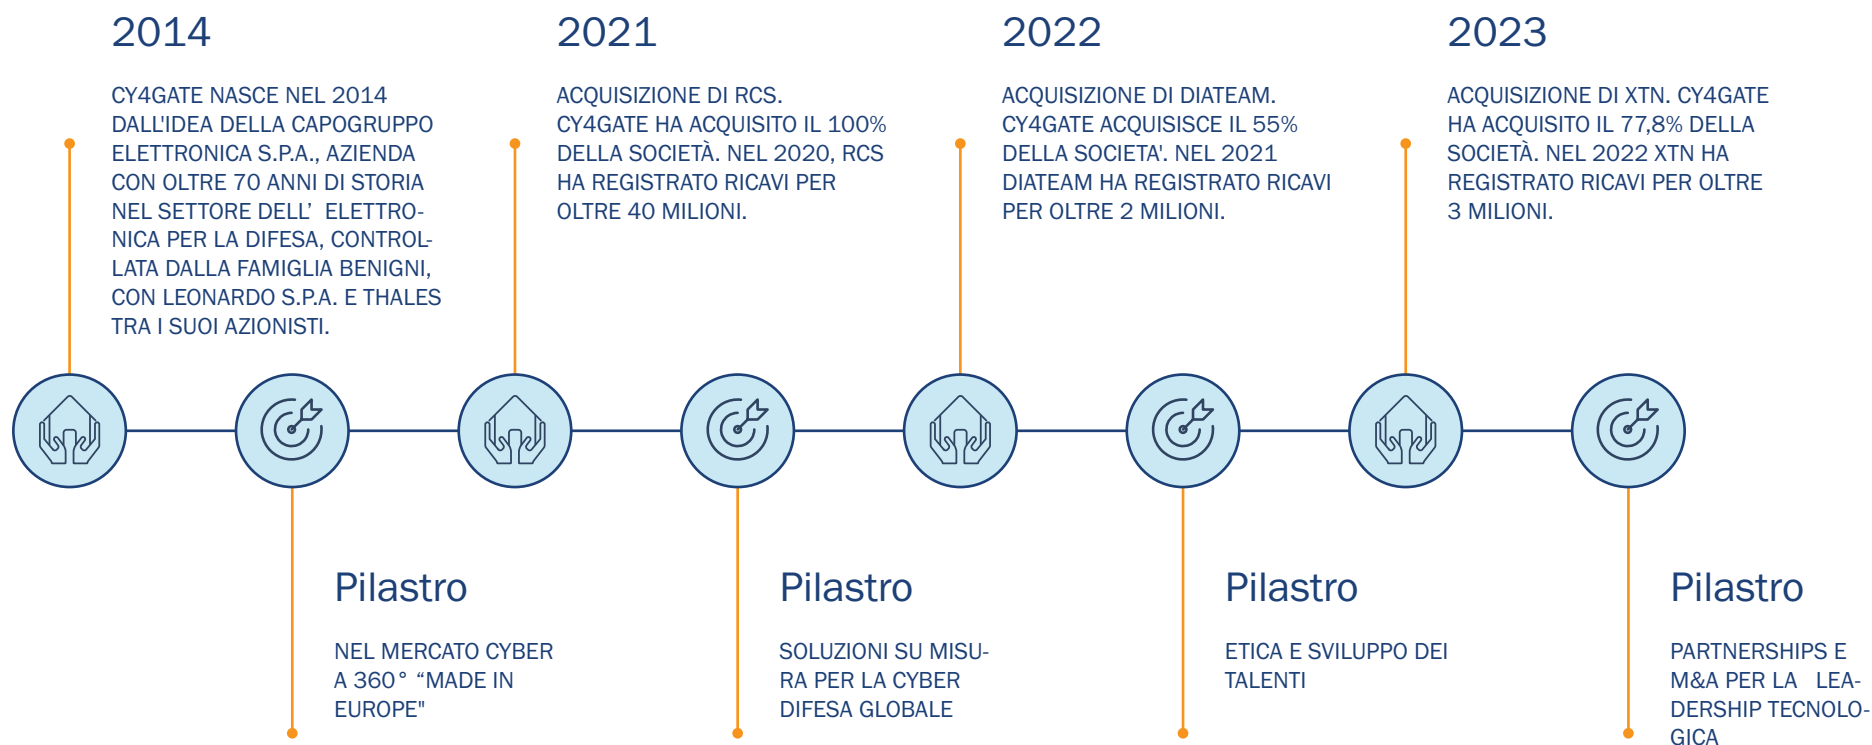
2014

CY4GATE NASCE NEL 2014 DALL'IDEA DELLA CAPOGRUPPO ELETTRONICA S.P.A., AZIENDA CON OLTRE 70 ANNI DI STORIA NEL SETTORE DELL' ELETTRONICA PER LA DIFESA, CONTROLLATA DALLA FAMIGLIA BENIGNI, CON LEONARDO S.P.A. E THALES TRA I SUOI AZIONISTI.

2021

ACQUISIZIONE DI RCS. CY4GATE HA ACQUISITO IL 100% DELLA SOCIETÀ. NEL 2020, RCS HA REGISTRATO RICAVI PER OLTRE 40 MILIONI.

2022

ACQUISIZIONE DI DIATEAM. CY4GATE ACQUISISCE IL 55% DELLA SOCIETA'. NEL 2021 DIATEAM HA REGISTRATO RICAVI PER OLTRE 2 MILIONI.

2023

ACQUISIZIONE DI XTN. CY4GATE HA ACQUISITO IL 77,8% DELLA SOCIETÀ. NEL 2022 XTN HA REGISTRATO RICAVI PER OLTRE 3 MILIONI.

Pilastro

NEL MERCATO CYBER A 360° "MADE IN EUROPE"

Pilastro

SOLUZIONI SU MISURA PER LA CYBER DIFESA GLOBALE

Pilastro

ETICA E SVILUPPO DEI TALENTI

Pilastro

PARTNERSHIPS E M&A PER LA LEADERSHIP TECNOLOGICA